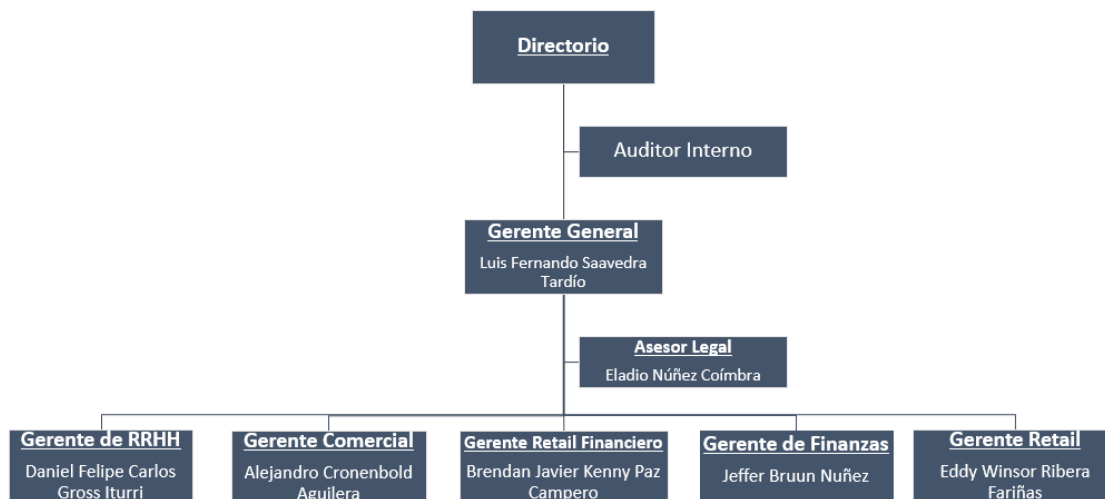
Directorio

Auditor Interno

Gerente General
Luis Fernando Saavedra Tardío

Asesor Legal
Eladio Núñez Coímbra

Gerente de RRHH
Daniel Felipe Carlos Gross Iturri

Gerente Comercial
Alejandro Cronenbold Aguilera

Gerente Retail Financiero
Brendan Javier Kenny Paz Campero

Gerente de Finanzas
Jeffer Bruun Nuñez

Gerente Retail
Eddy Winsor Ribera Fariñas